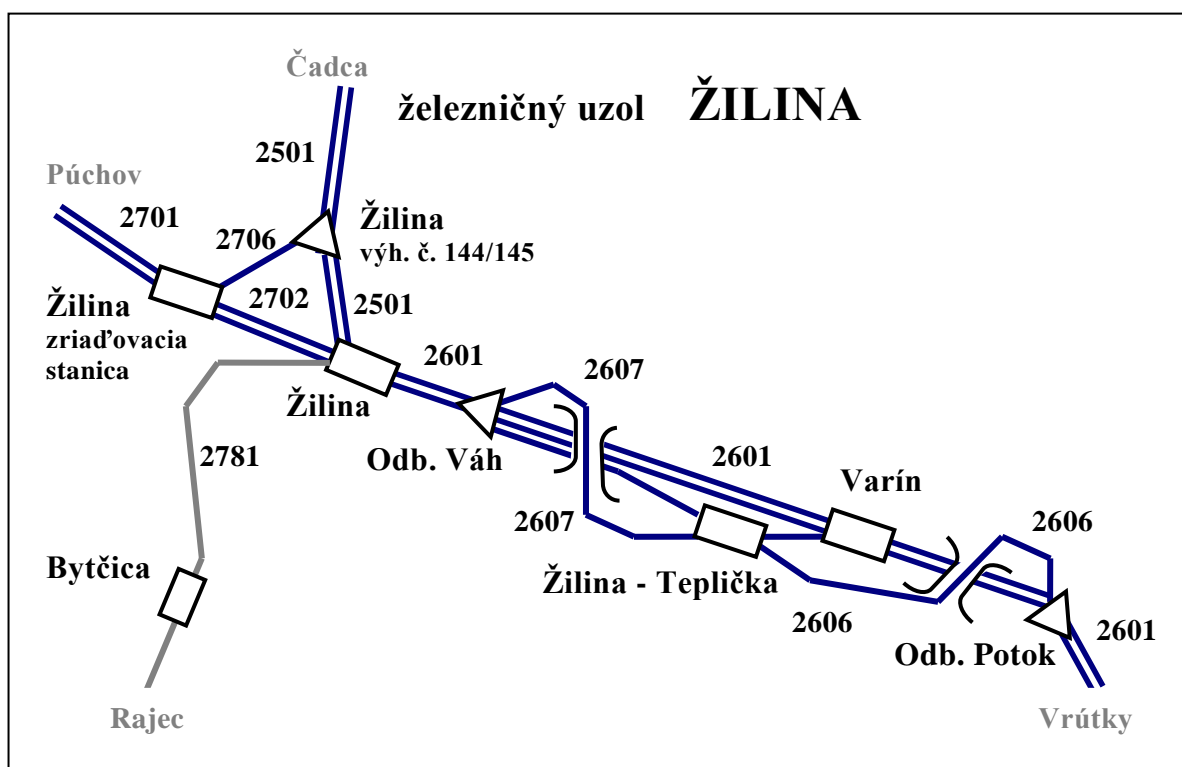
Čadca

železničný uzol ŽILINA

2501

Púchov

2701

2706

Žilina
výh. č. 144/145

Žilina
zriaďovacia
stanica

2702

2501

2601

Žilina

2607

Odb. Váh

2781

2601

Varín

2607

2606

Žilina - Teplička

Bytčica

2606

2601

Odb. Potok

Rajec

Vrútky